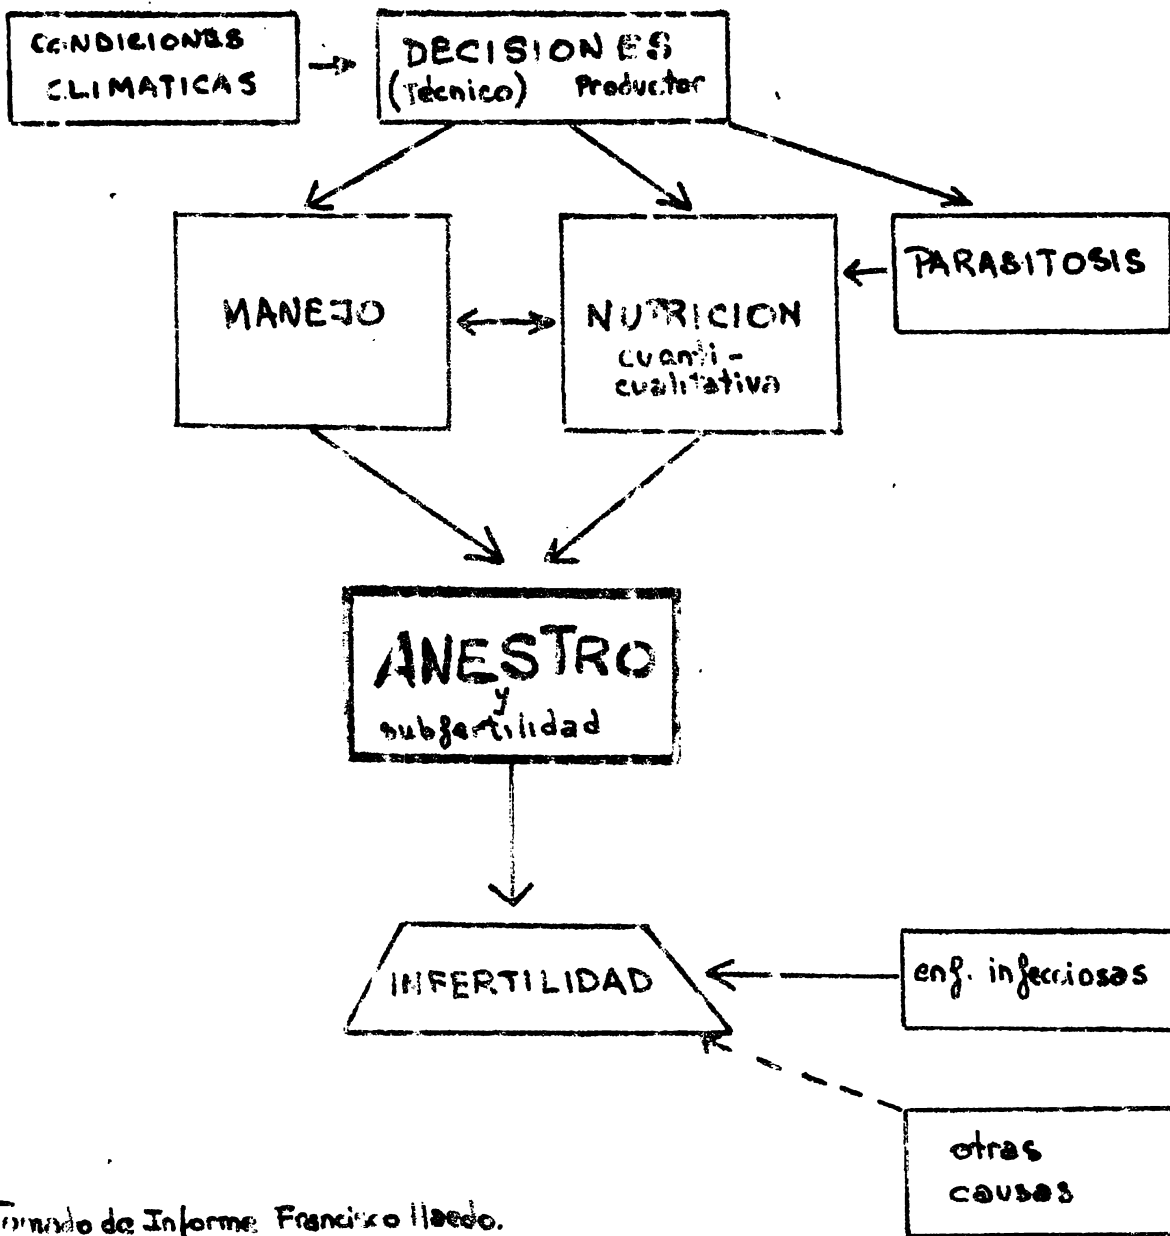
CONDICIONES CLIMATICAS

DECISIONES (Técnico) Productor

MANEJO

NUTRICION cuanti-cualitativa

PARASITOSIS

ANESTRO y subfertilidad

INFERTILIDAD

enf. infecciosas

otras causas

Tomado de Informe Francisco Haedo.